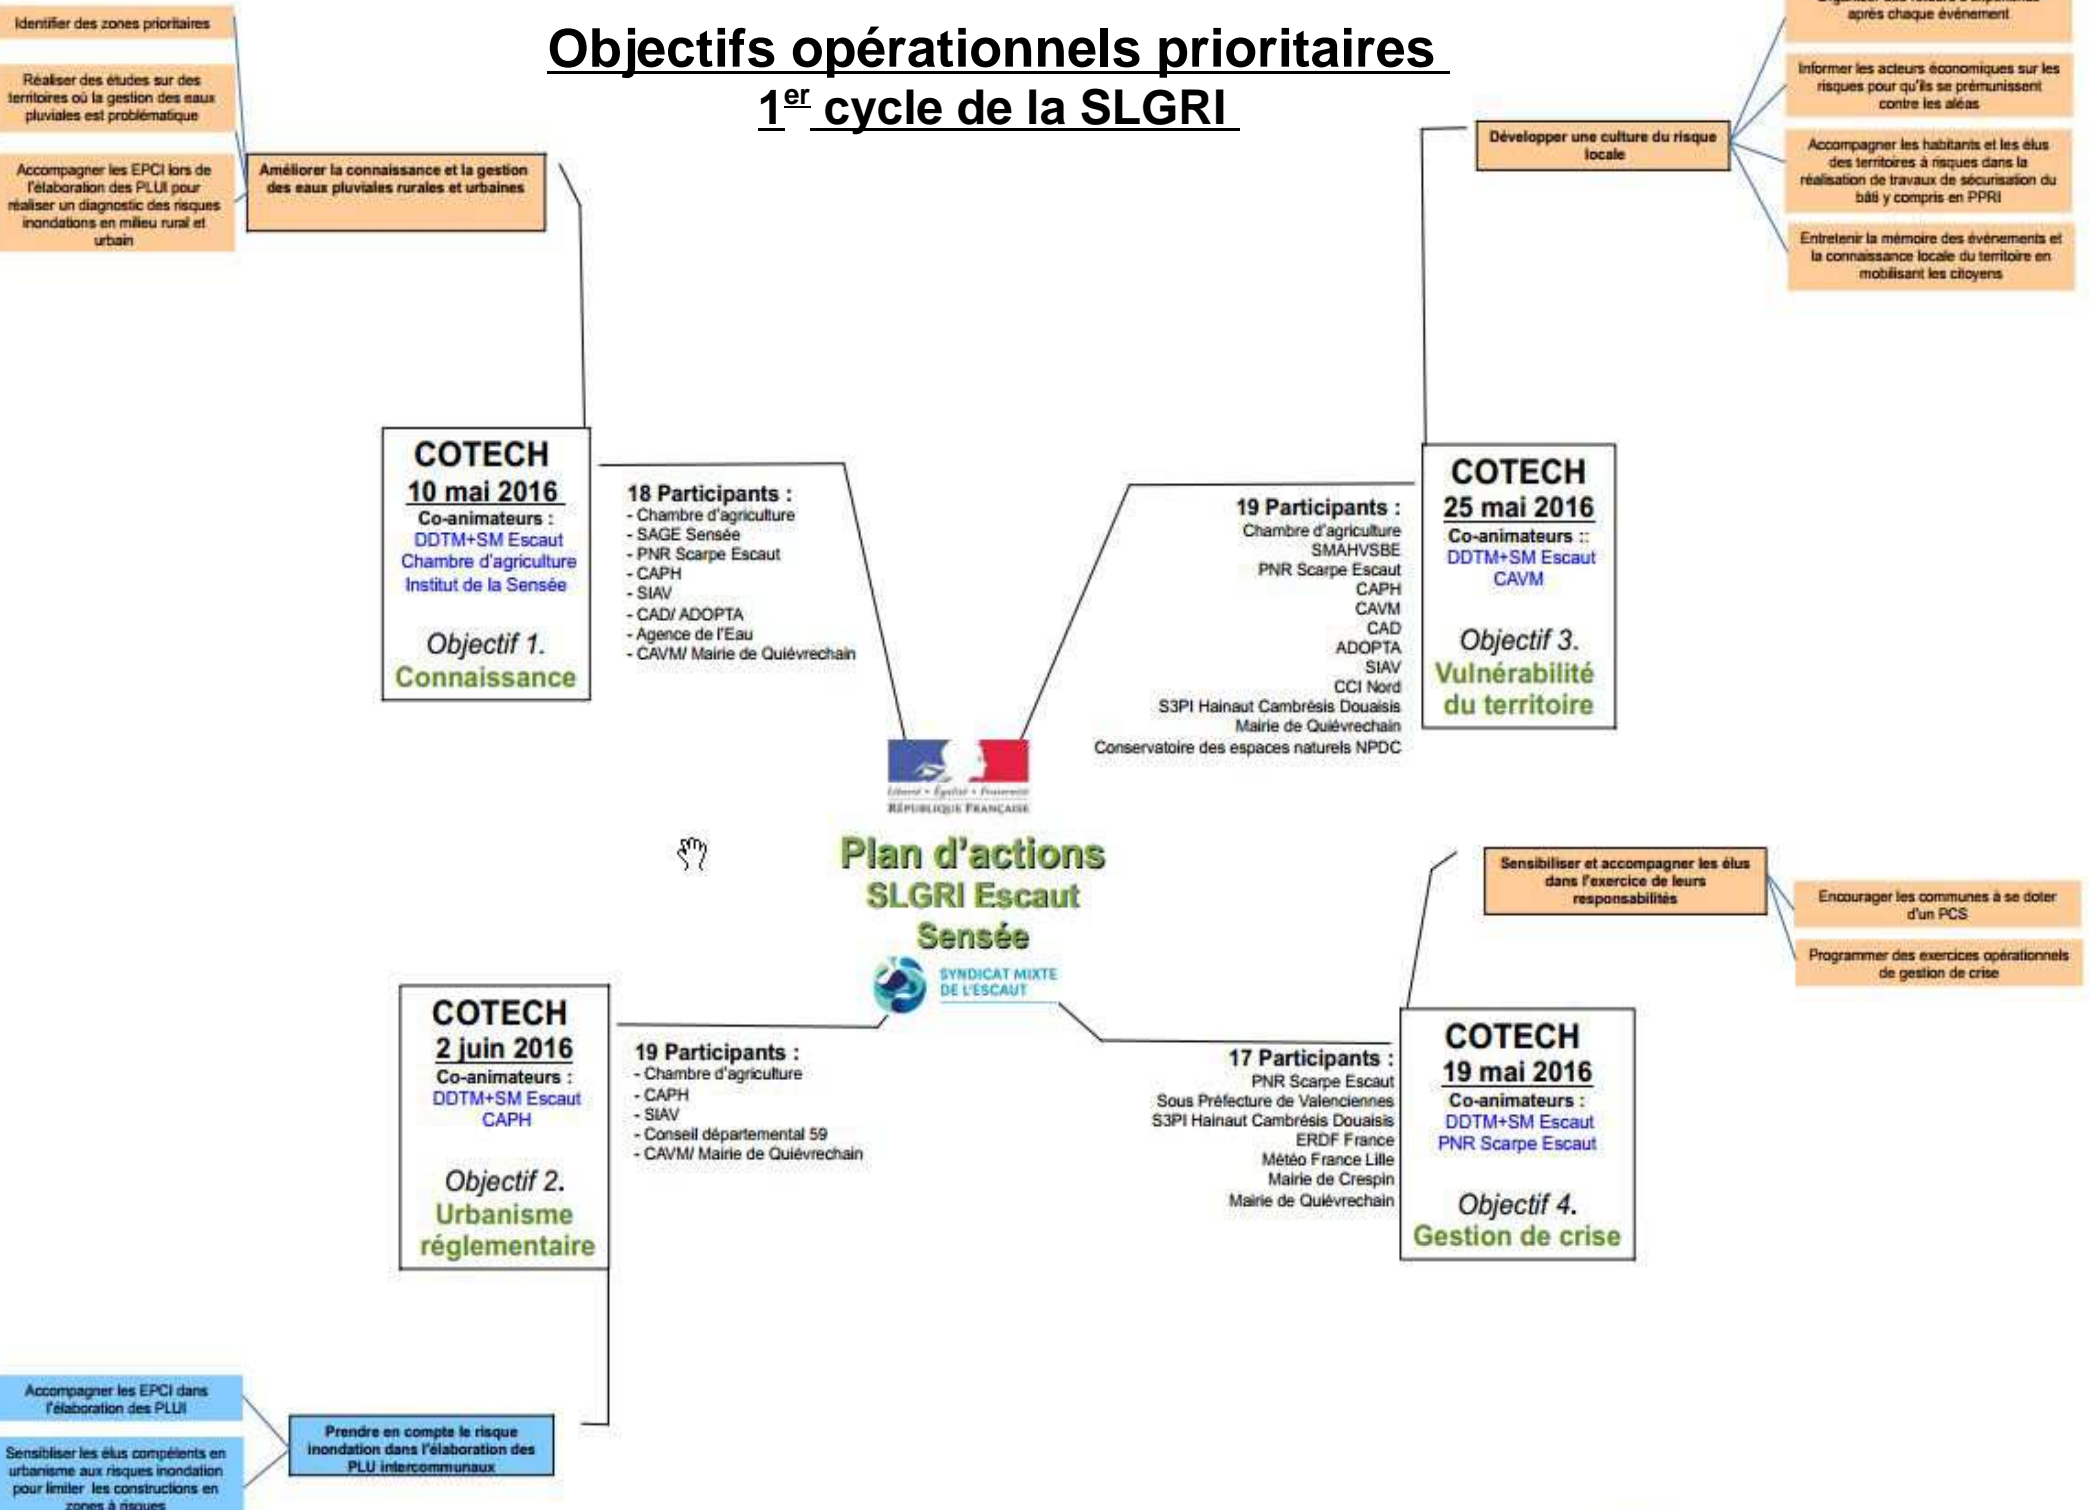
Objectifs opérationnels prioritaires
1$^{er}$ cycle de la SLGRI

Identifier des zones prioritaires

Réaliser des études sur des territoires où la gestion des eaux pluviales est problématique

Accompagner les EPCI lors de l'élaboration des PLUI pour réaliser un diagnostic des risques inondations en milieu rural et urbain

Améliorer la connaissance et la gestion des eaux pluviales rurales et urbaines

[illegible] après chaque événement

Informer les acteurs économiques sur les risques pour qu'ils se prémunissent contre les aléas

Développer une culture du risque locale

Accompagner les habitants et les élus des territoires à risques dans la réalisation de travaux de sécurisation du bâti y compris en PPRI

Entretenir la mémoire des événements et la connaissance locale du territoire en mobilisant les citoyens

COTECH
10 mai 2016
Co-animateurs :
DDTM+SM Escaut
Chambre d'agriculture
Institut de la Sensée
Objectif 1.
Connaissance

18 Participants :
- Chambre d'agriculture
- SAGE Sensée
- PNR Scarpe Escaut
- CAPH
- SIAV
- CAD/ ADOPTA
- Agence de l'Eau
- CAVM/ Mairie de Quiévrechain

19 Participants :
Chambre d'agriculture
SMAHVSBE
PNR Scarpe Escaut
CAPH
CAVM
CAD
ADOPTA
SIAV
CCI Nord
S3PI Hainaut Cambrésis Douaisis
Mairie de Quiévrechain
Conservatoire des espaces naturels NPDC

COTECH
25 mai 2016
Co-animateurs ::
DDTM+SM Escaut
CAVM
Objectif 3.
Vulnérabilité du territoire

Liberté • Égalité • Fraternité
RÉPUBLIQUE FRANÇAISE

Plan d'actions
SLGRI Escaut
Sensée

SYNDICAT MIXTE DE L'ESCAUT

Sensibiliser et accompagner les élus dans l'exercice de leurs responsabilités

Encourager les communes à se doter d'un PCS

Programmer des exercices opérationnels de gestion de crise

COTECH
2 juin 2016
Co-animateurs :
DDTM+SM Escaut
CAPH
Objectif 2.
Urbanisme réglementaire

19 Participants :
- Chambre d'agriculture
- CAPH
- SIAV
- Conseil départemental 59
- CAVM/ Mairie de Quiévrechain

17 Participants :
PNR Scarpe Escaut
Sous Préfecture de Valenciennes
S3PI Hainaut Cambrésis Douaisis
ERDF France
Météo France Lille
Mairie de Crespin
Mairie de Quiévrechain

COTECH
19 mai 2016
Co-animateurs :
DDTM+SM Escaut
PNR Scarpe Escaut
Objectif 4.
Gestion de crise

Accompagner les EPCI dans l'élaboration des PLUI

Sensibiliser les élus compétents en urbanisme aux risques inondation pour limiter les constructions en zones à risques

Prendre en compte le risque inondation dans l'élaboration des PLU intercommunaux